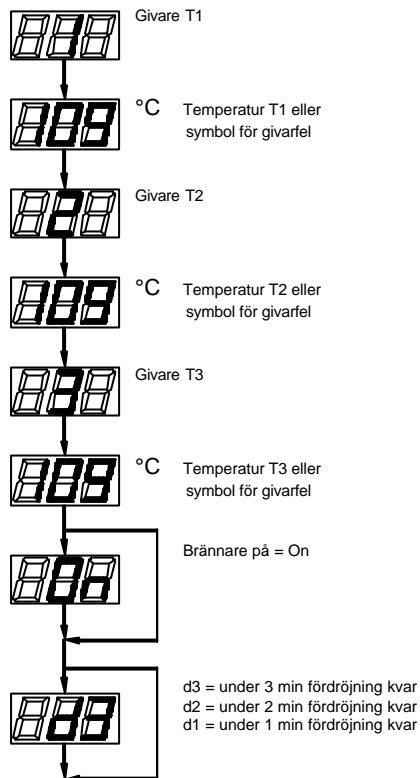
Givare T1

°C Temperatur T1 eller symbol för givarfel

Givare T2

°C Temperatur T2 eller symbol för givarfel

Givare T3

°C Temperatur T3 eller symbol för givarfel

Brännare på = On

d3 = under 3 min fördröjning kvar
d2 = under 2 min fördröjning kvar
d1 = under 1 min fördröjning kvar